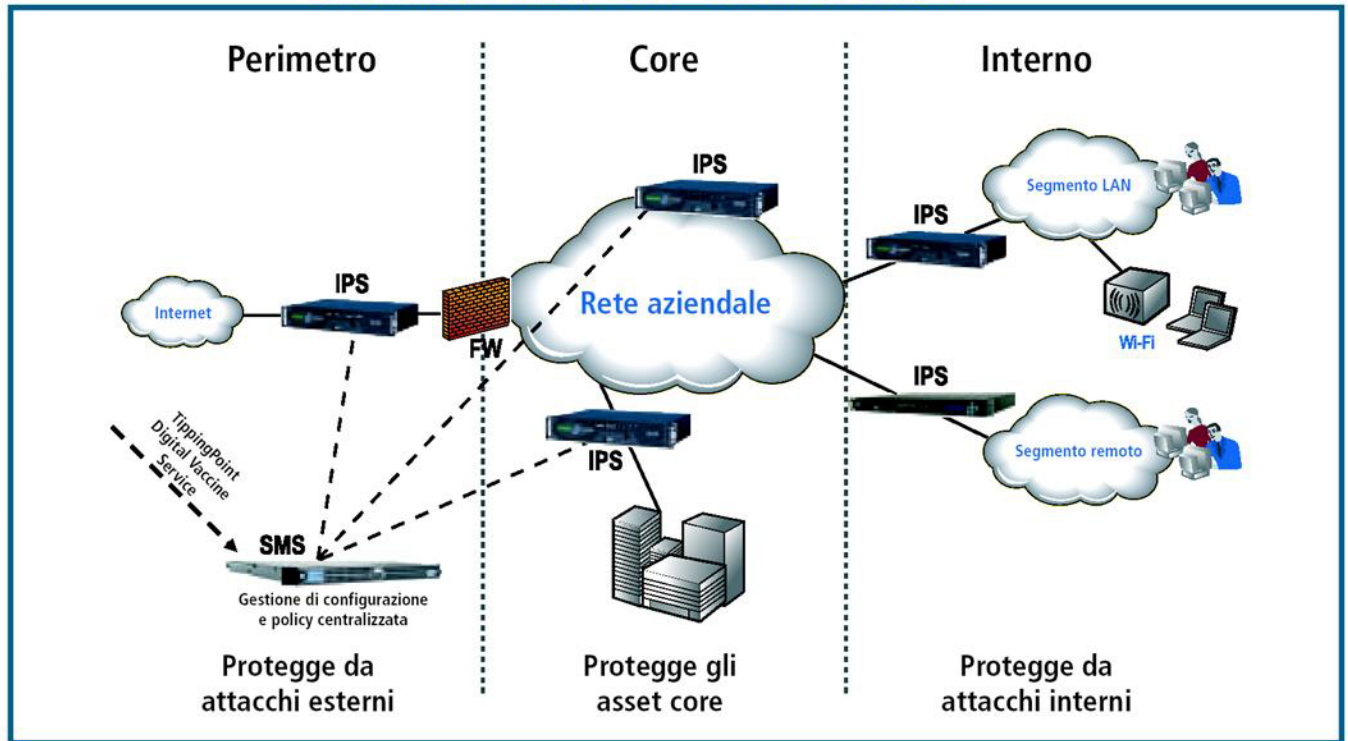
Perimetro

Core

Interno

IPS

Segmento LAN

IPS

IPS

Internet

Rete aziendale

FW

Wi-Fi

IPS

TippingPoint Digital Vaccine Service

IPS

Segmento remoto

SMS

Gestione di configurazione e policy centralizzata

Protegge da attacchi esterni

Protegge gli asset core

Protegge da attacchi interni